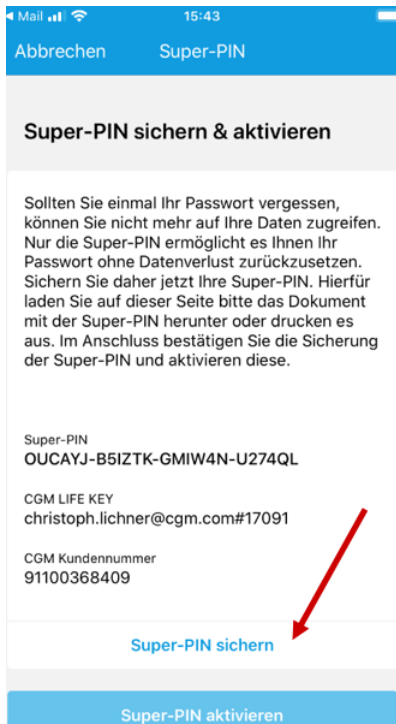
◂ Mail 15:43

Abbrechen Super-PIN

Super-PIN sichern & aktivieren

Sollten Sie einmal Ihr Passwort vergessen, können Sie nicht mehr auf Ihre Daten zugreifen. Nur die Super-PIN ermöglicht es Ihnen Ihr Passwort ohne Datenverlust zurückzusetzen. Sichern Sie daher jetzt Ihre Super-PIN. Hierfür laden Sie auf dieser Seite bitte das Dokument mit der Super-PIN herunter oder drucken es aus. Im Anschluss bestätigen Sie die Sicherung der Super-PIN und aktivieren diese.

Super-PIN
OUCAYJ-B5IZTK-GMIW4N-U274QL

CGM LIFE KEY
christoph.lichner@cgm.com#17091

CGM Kundennummer
91100368409

Super-PIN sichern

Super-PIN aktivieren